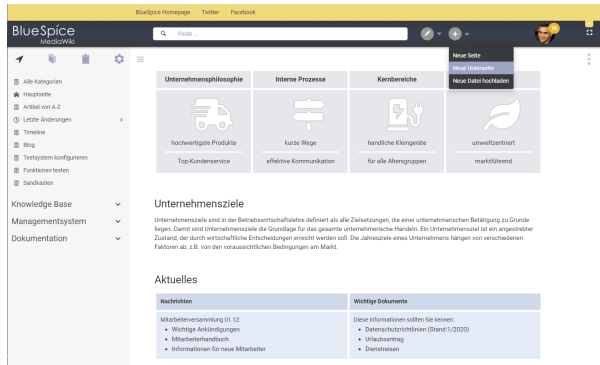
BlueSpice Homepage Twitter Facebook

BlueSpice MediaWiki

Finde ...

Neue Seite
Neue Unterseite
Neue Datei hochladen

Alle Kategorien
Hauptseite
Artikel von A-Z
Letzte Änderungen
Timeline
Blog
Testsystem konfigurieren
Funktionen testen
Sandkasten

Knowledge Base
Managementsystem
Dokumentation

| Unternehmensphilosophie | Interne Prozesse | Kernbereiche | |
|---|---|---|---|
| hochwertigste Produkte | kurze Wege | handliche Kleingeräte | umweltzentriert |
| Top-Kundenservice | effektive Kommunikation | für alle Altersgruppen | marktführend |

Unternehmensziele

Unternehmensziele sind in der Betriebswirtschaftslehre definiert als alle Zielsetzungen, die einer unternehmerischen Betätigung zu Grunde liegen. Damit sind Unternehmensziele die Grundlage für das gesamte unternehmerische Handeln. Ein Unternehmensziel ist ein angestrebter Zustand, der durch wirtschaftliche Entscheidungen erreicht werden soll. Die Jahresziele eines Unternehmens hängen von verschiedenen Faktoren ab, z.B. von den voraussichtlichen Bedingungen am Markt.

Aktuelles

| Nachrichten | Wichtige Dokumente |
|---|---|
| Mitarbeiterversammlung 01.12: • Wichtige Ankündigungen • Mitarbeiterhandbuch • Informationen für neue Mitarbeiter | Diese Informationen sollten Sie kennen: • Datenschutzrichtlinien (Stand:1/2020) • Urlaubsantrag • Dienstreisen |